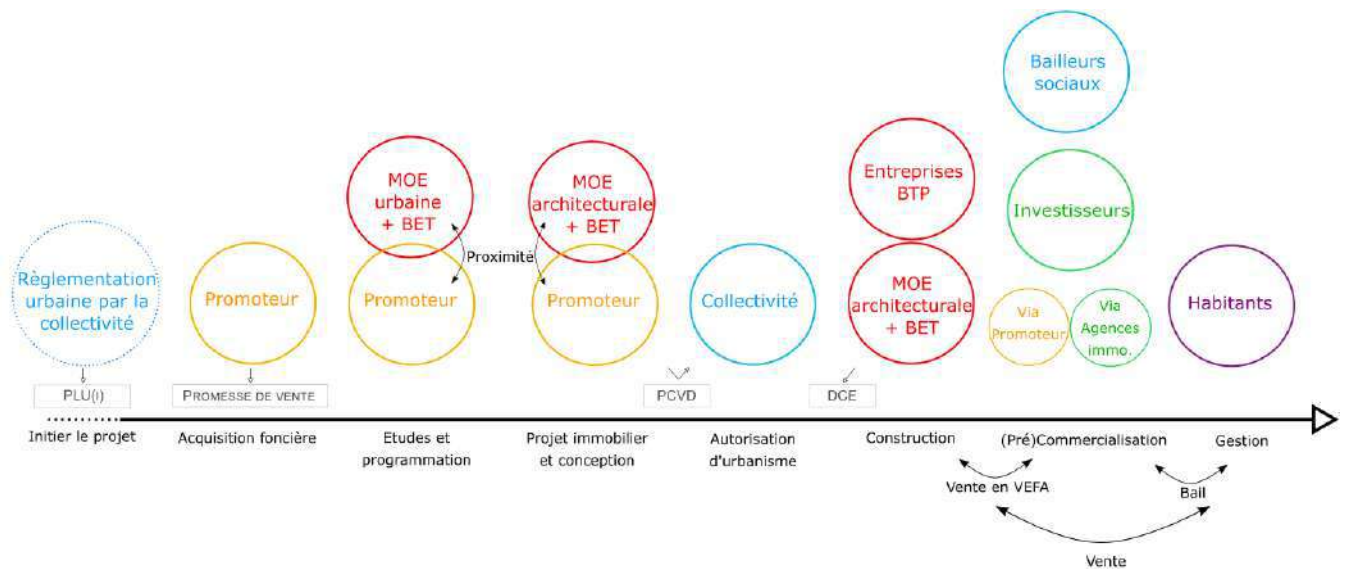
Bailleurs sociaux

MOE urbaine + BET

MOE architecturale + BET

Entreprises BTP

Investisseurs

Proximité

Règlementation urbaine par la collectivité

Promoteur

Promoteur

Promoteur

Collectivité

MOE architecturale + BET

Via Promoteur

Via Agences immo.

Habitants

PLU(I)

PROMESSE DE VENTE

PCVD

DCE

Initier le projet

Acquisition foncière

Etudes et programmation

Projet immobilier et conception

Autorisation d'urbanisme

Construction

(Pré)Commercialisation

Gestion

Vente en VEFA

Bail

Vente